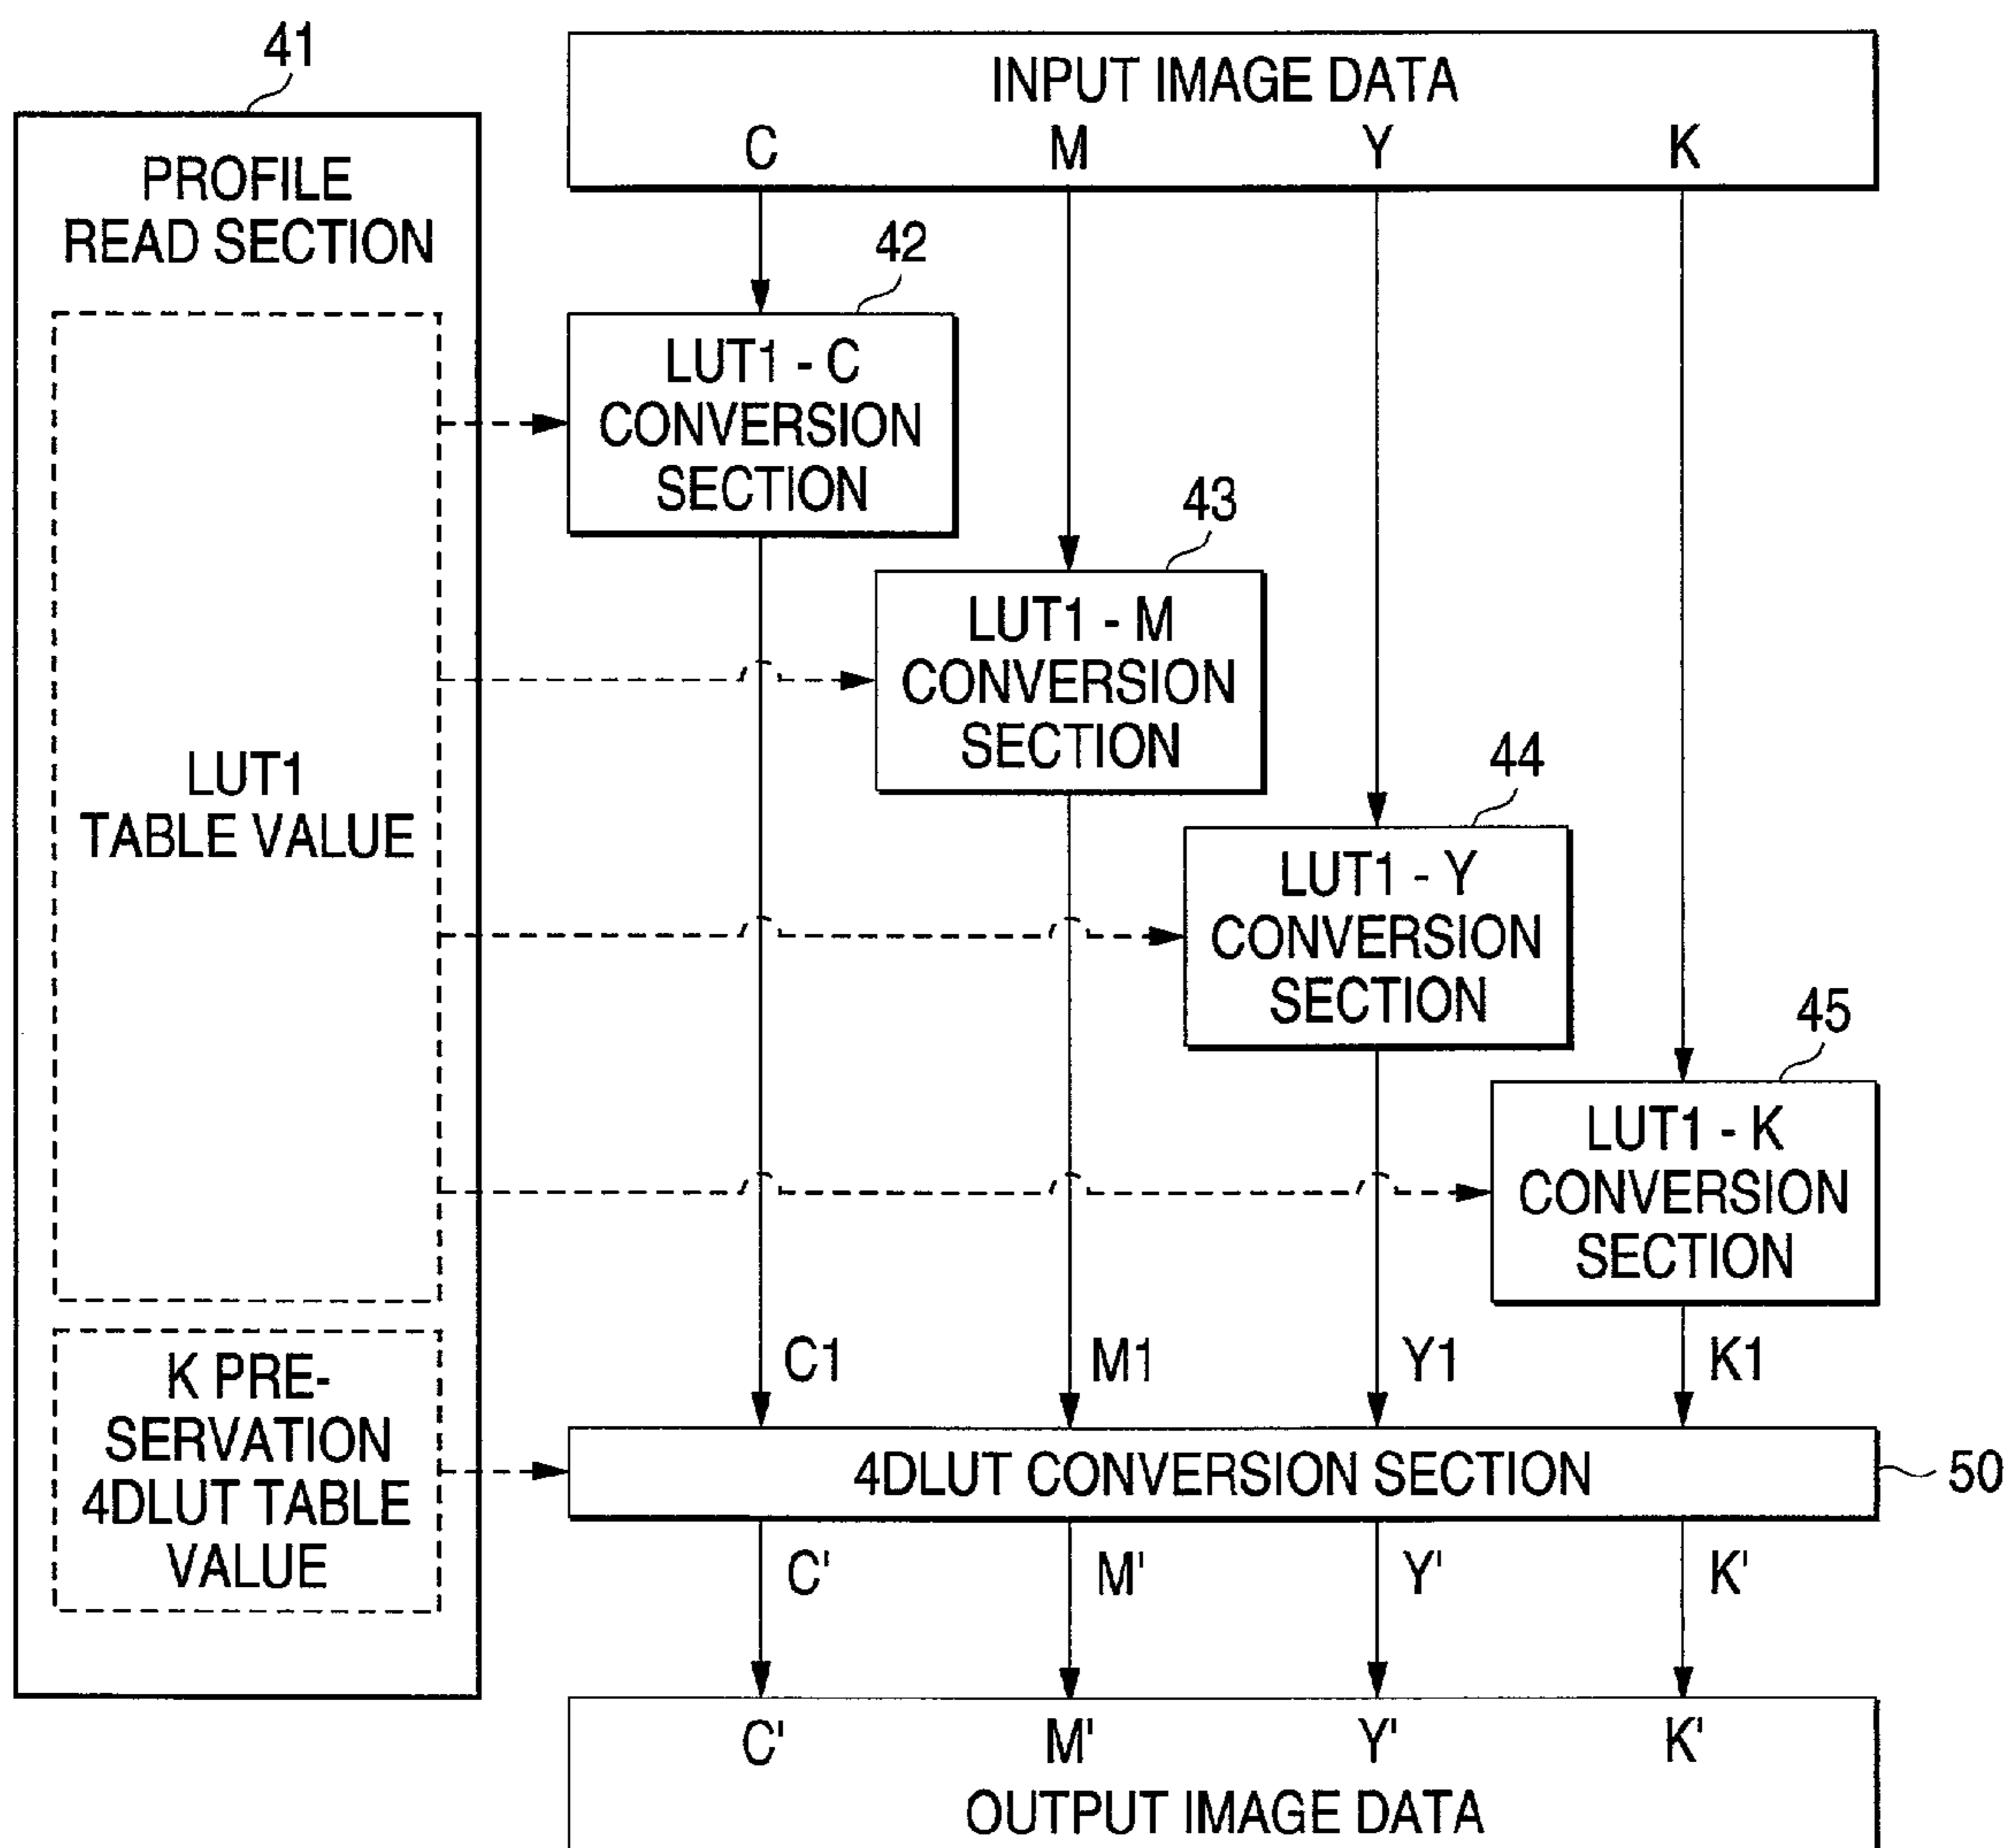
41

PROFILE READ SECTION

LUT1 TABLE VALUE

K PRE-SERVATION 4DLUT TABLE VALUE

INPUT IMAGE DATA
C M Y K

42
LUT1 - C CONVERSION SECTION

43
LUT1 - M CONVERSION SECTION

44
LUT1 - Y CONVERSION SECTION

45
LUT1 - K CONVERSION SECTION

C1 M1 Y1 K1

4DLUT CONVERSION SECTION
50

C' M' Y' K'

C' M' Y' K'
OUTPUT IMAGE DATA